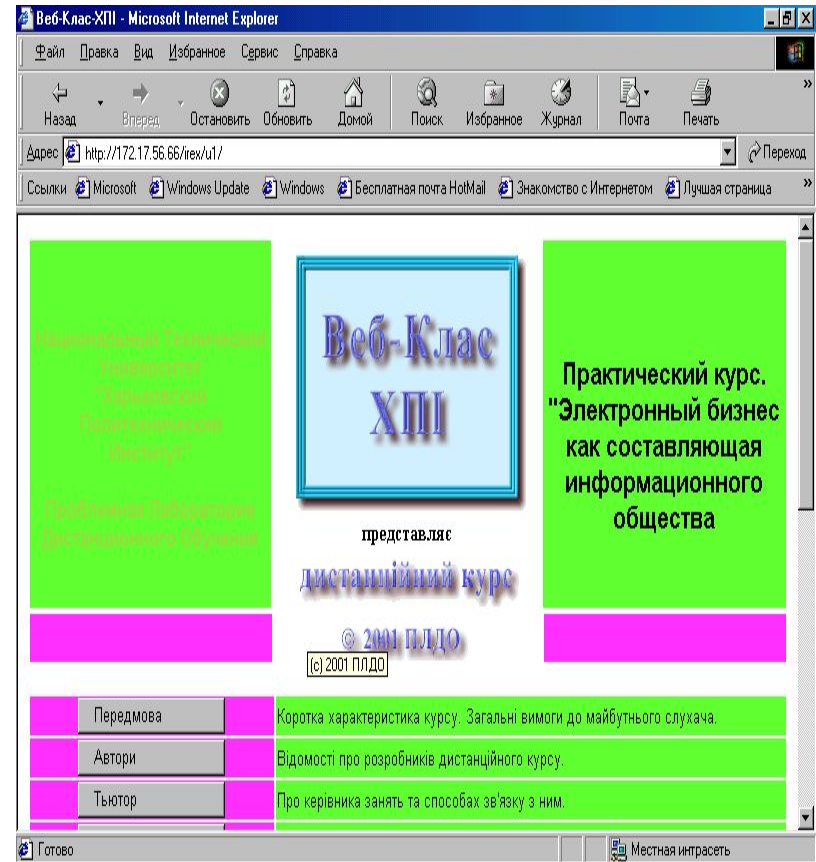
Веб-Клас-ХПІ - Microsoft Internet Explorer

Файл Правка Вид Избранное Сервис Справка

Назад Вперед Остановить Обновить Домой Поиск Избранное Журнал Почта Печать

Адрес http://172.17.56.66/irew/u1/ Переход

Ссылки Microsoft Windows Update Windows Бесплатная почта HotMail Знакомство с Интернетом Лучшая страница

Национальный Технический Университет "Харьковский Политехнический Институт"

Проблемная Лаборатория Дистанционного Обучения

Веб-Клас ХПІ

представляє

дистанційний курс

© 2001 ПЛДО

(c) 2001 ПЛДО

Практический курс. "Электронный бизнес как составляющая информационного общества

| Передмова | Коротка характеристика курсу. Загальні вимоги до майбутнього слухача. |
|---|---|
| Автори | Відомості про розробників дистанційного курсу. |
| Тьютор | Про керівника занять та способах зв'язку з ним. |

Готово

Местная интрасеть